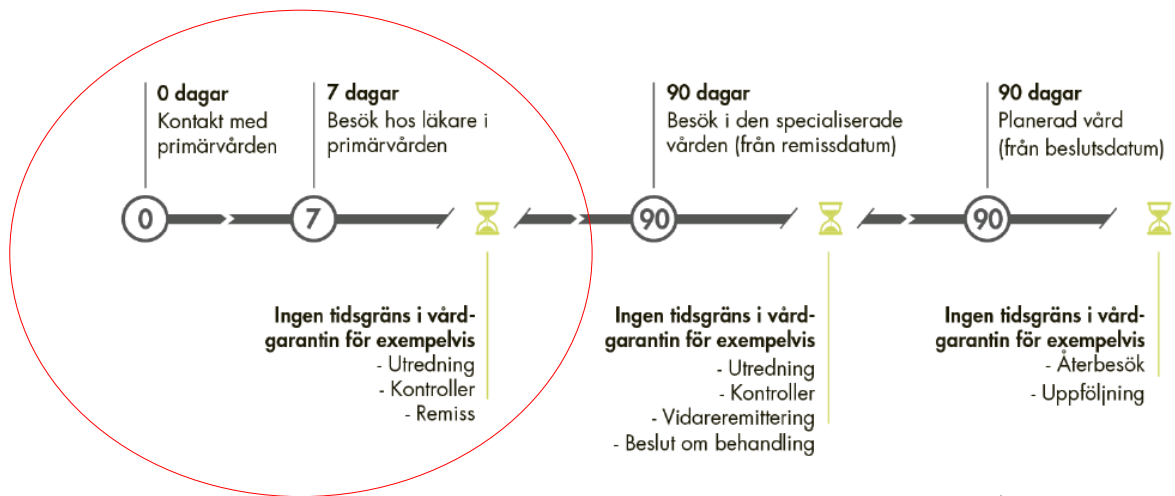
0 dagar
Kontakt med primärvården

7 dagar
Besök hos läkare i primärvården

90 dagar
Besök i den specialiserade vården (från remissdatum)

90 dagar
Planerad vård (från beslutsdatum)

0

7

90

90

Ingen tidsgräns i vårdgarantin för exempelvis
- Utredning
- Kontroller
- Remiss

Ingen tidsgräns i vårdgarantin för exempelvis
- Utredning
- Kontroller
- Vidareremittering
- Beslut om behandling

Ingen tidsgräns i vårdgarantin för exempelvis
- Återbesök
- Uppföljning